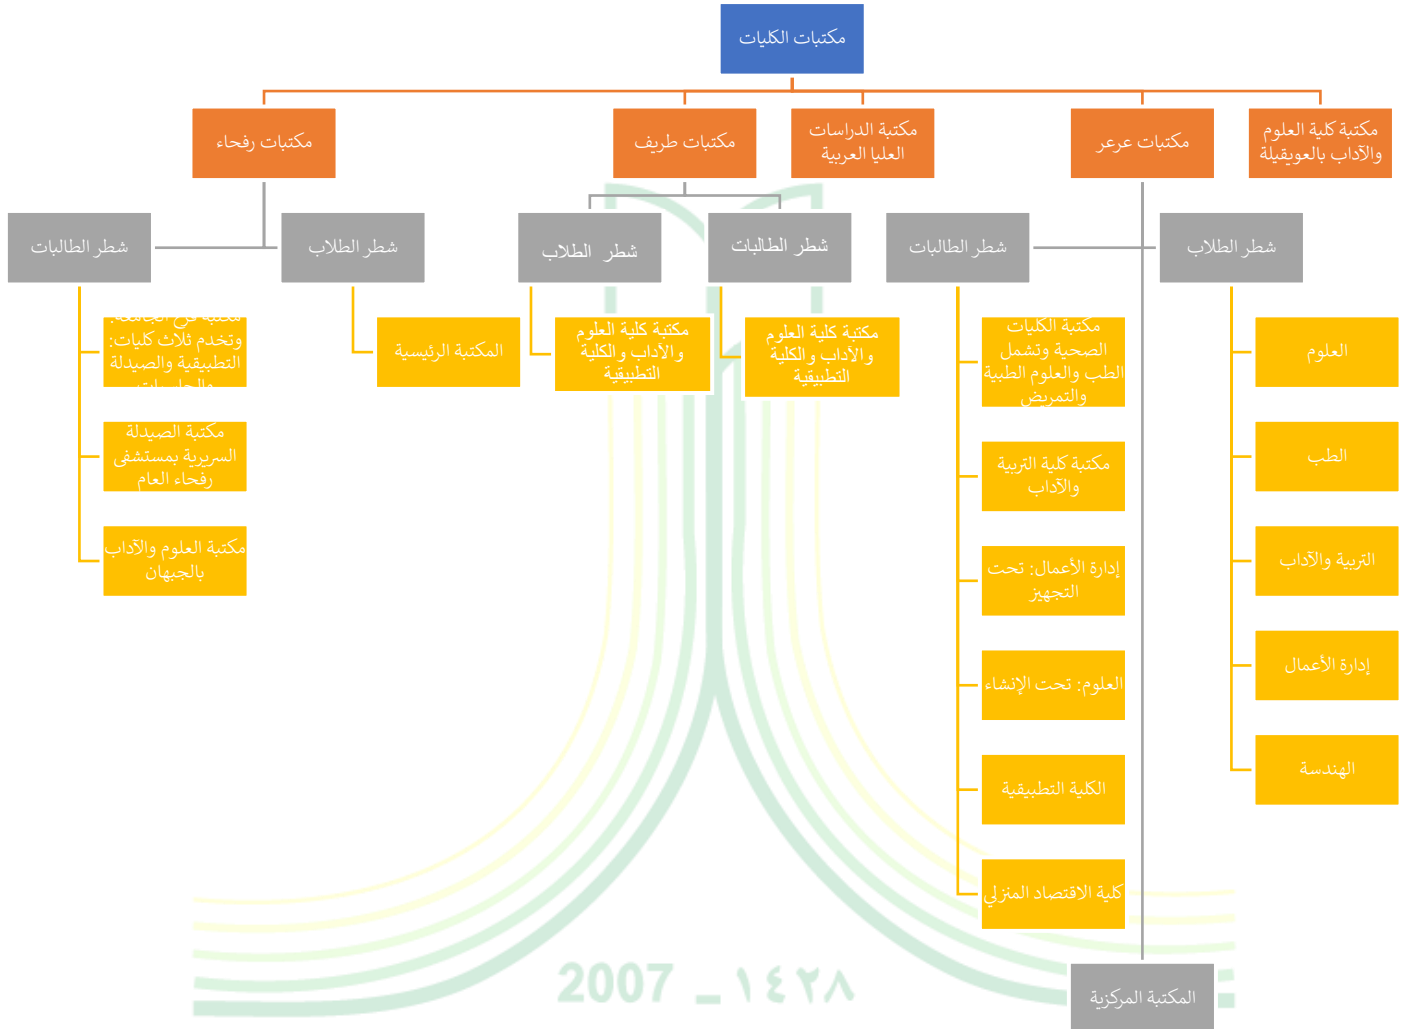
مكتبات الكليات

مكتبة كلية العلوم والآداب بالعويقيلة

مكتبات عرعر

مكتبة الدراسات العليا العربية

مكتبات طريف

مكتبات رفحاء

شطر الطلاب

العلوم

الطب

التربية والآداب

إدارة الأعمال

الهندسة

شطر الطالبات

مكتبة الكليات الصحية وتشمل الطب والعلوم الطبية والتمريض

مكتبة كلية التربية والآداب

إدارة الأعمال: تحت التجهيز

العلوم: تحت الإنشاء

الكلية التطبيقية

كلية الاقتصاد المنزلي

المكتبة المركزية

شطر الطالبات

مكتبة كلية العلوم والآداب والكلية التطبيقية

شطر الطلاب

مكتبة كلية العلوم والآداب والكلية التطبيقية

شطر الطلاب

المكتبة الرئيسية

شطر الطالبات

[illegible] وتخدم ثلاث كليات: التطبيقية والصيدلة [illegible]

مكتبة الصيدلة السريرية بمستشفى رفحاء العام

مكتبة العلوم والآداب بالجبهان

2007 _ ١٤٢٨